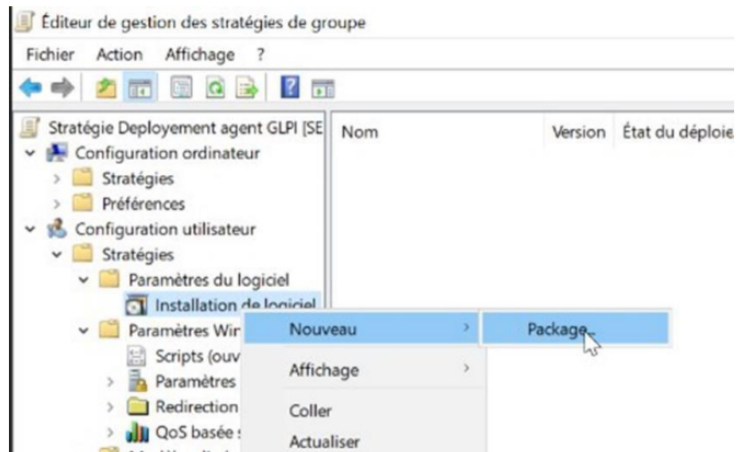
Éditeur de gestion des stratégies de groupe

Fichier Action Affichage ?

Stratégie Deployement agent GLPI [SE
Configuration ordinateur
Stratégies
Préférences
Configuration utilisateur
Stratégies
Paramètres du logiciel
Installation de logiciel
Paramètres Wir
Scripts (ouv
Paramètres
Redirection
QoS basée

Nom | Version | État du déploie

Nouveau
Affichage
Coller
Actualiser

Package...